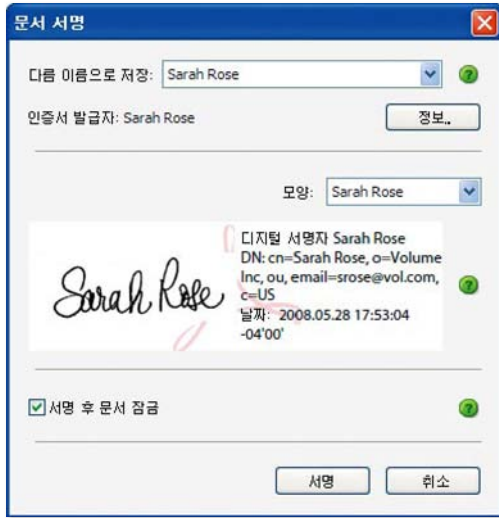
문서 서명

다른 이름으로 저장: Sarah Rose

인증서 발급자: Sarah Rose

정보..

모양: Sarah Rose

Sarah Rose

디지털 서명자 Sarah Rose
DN: cn=Sarah Rose, o=Volume Inc, ou, email=srose@vol.com, c=US
날짜: 2008.05.28 17:53:04 -04'00'

서명 후 문서 잠금

서명

취소